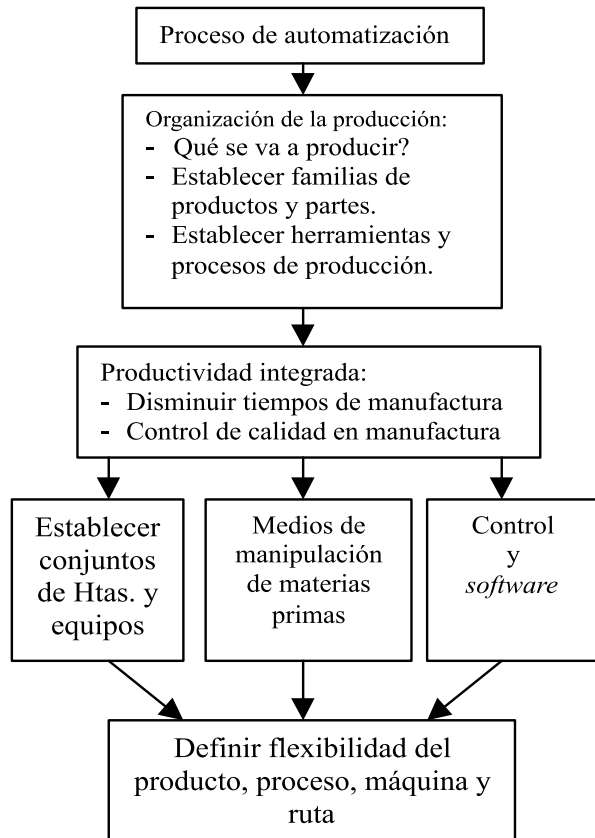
Proceso de automatización

Organización de la producción:
- Qué se va a producir?
- Establecer familias de productos y partes.
- Establecer herramientas y procesos de producción.

Productividad integrada:
- Disminuir tiempos de manufactura
- Control de calidad en manufactura

Establecer conjuntos de Htas. y equipos

Medios de manipulación de materias primas

Control y *software*

Definir flexibilidad del producto, proceso, máquina y ruta